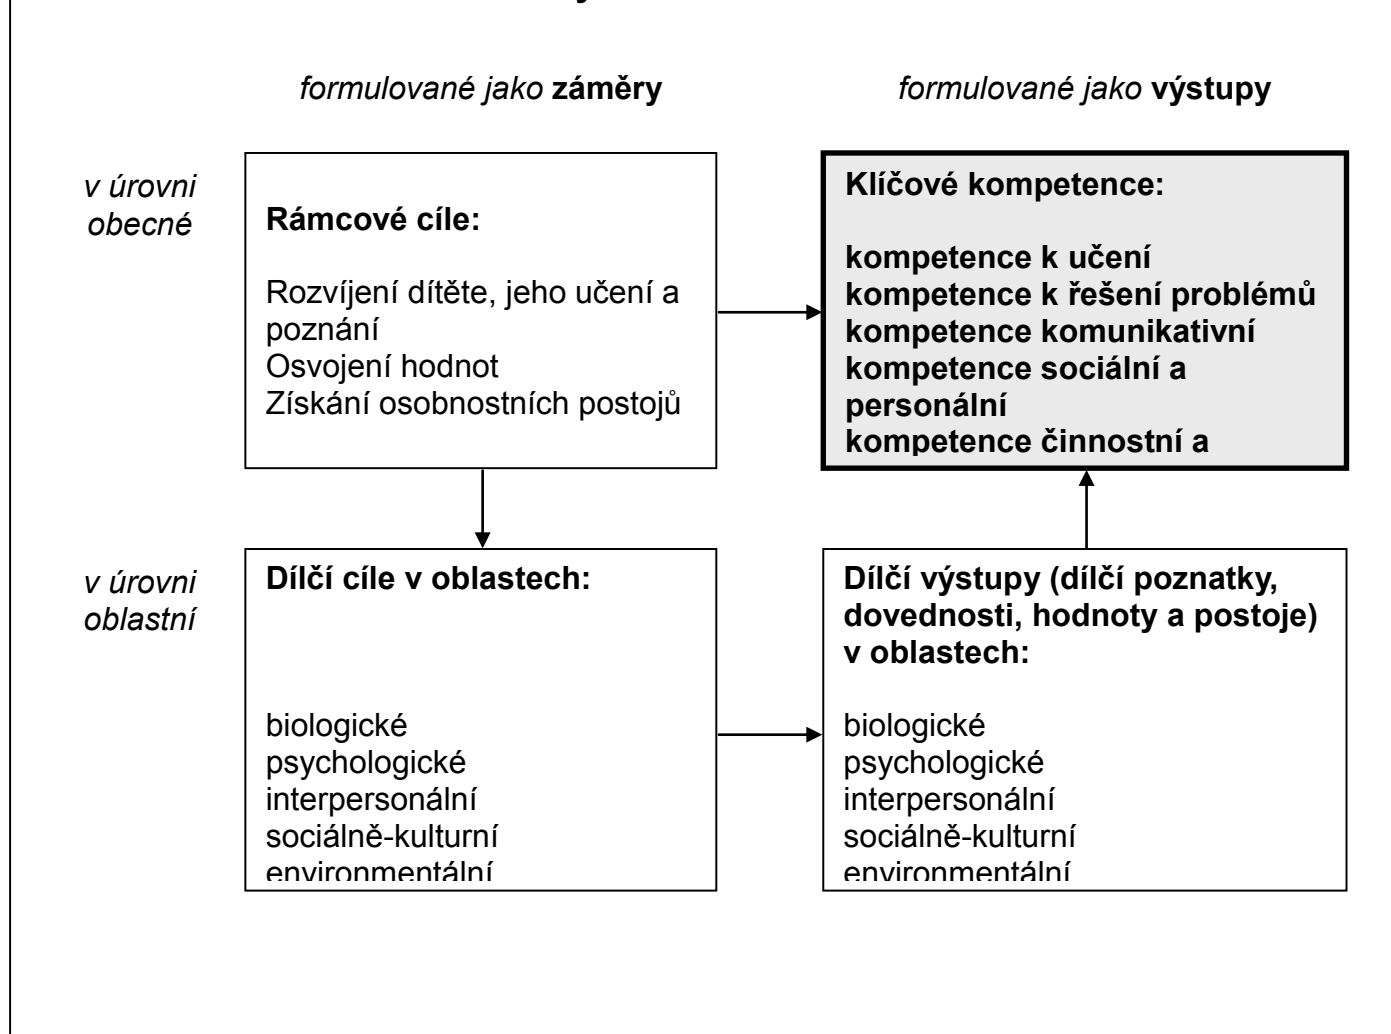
*formulované jako* **záměry**

*formulované jako* **výstupy**

*v úrovni obecné*

**Rámcové cíle:**

Rozvíjení dítěte, jeho učení a poznání
Osvojení hodnot
Získání osobnostních postojů

**Klíčové kompetence:**

**kompetence k učení**
**kompetence k řešení problémů**
**kompetence komunikativní**
**kompetence sociální a personální**
**kompetence činnostní a**

*v úrovni oblastní*

**Dílčí cíle v oblastech:**

biologické
psychologické
interpersonální
sociálně-kulturní
environmentální

**Dílčí výstupy (dílčí poznatky, dovednosti, hodnoty a postoje) v oblastech:**

biologické
psychologické
interpersonální
sociálně-kulturní
environmentální